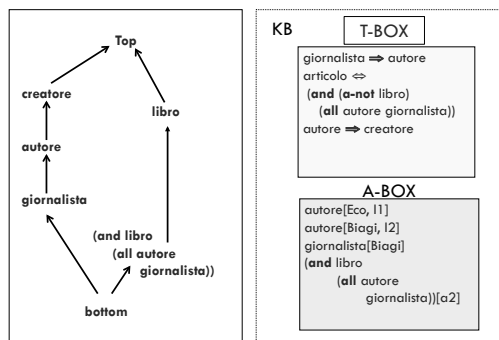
Top

creatore

libro

autore

giornalista

(and libro
(all autore
giornalista))

bottom

KB

T-BOX

giornalista ⇒ autore
articolo ⇔
(and (a-not libro)
(all autore giornalista))
autore ⇒ creatore

A-BOX

autore[Eco, l1]
autore[Biagi, l2]
giornalista[Biagi]
(and libro
(all autore
giornalista))[a2]